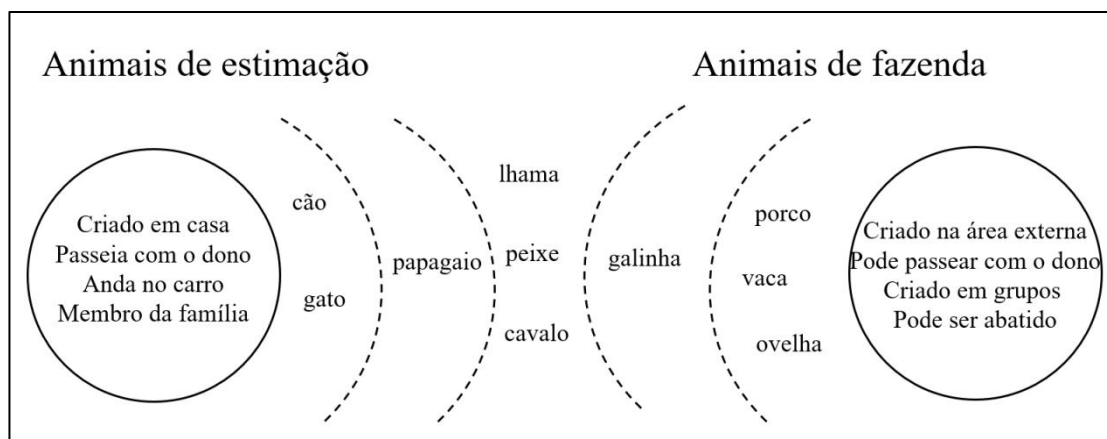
Animais de estimação

Animais de fazenda

Criado em casa
Passeia com o dono
Anda no carro
Membro da família

cão

gato

papagaio

lhama

peixe

cavalo

galinha

porco

vaca

ovelha

Criado na área externa
Pode passear com o dono
Criado em grupos
Pode ser abatido